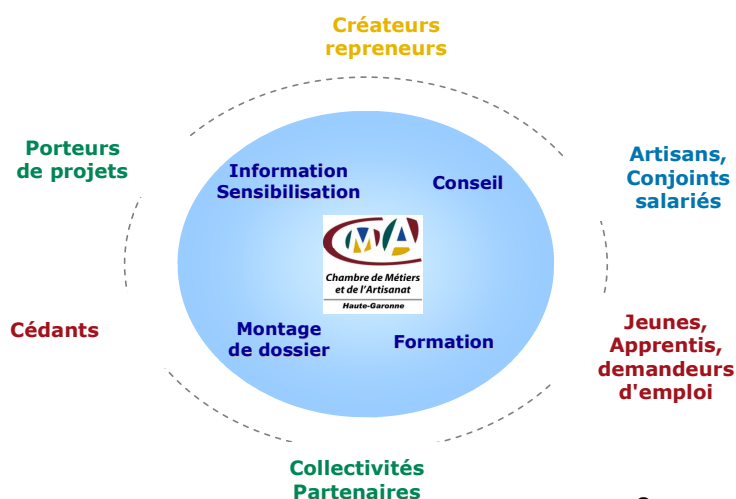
Créateurs repreneurs

Porteurs de projets

Artisans, Conjoints salariés

Information Sensibilisation

Conseil

CMA

Chambre de Métiers et de l'Artisanat

Haute-Garonne

Cédants

Montage de dossier

Formation

Jeunes, Apprentis, demandeurs d'emploi

Collectivités Partenaires